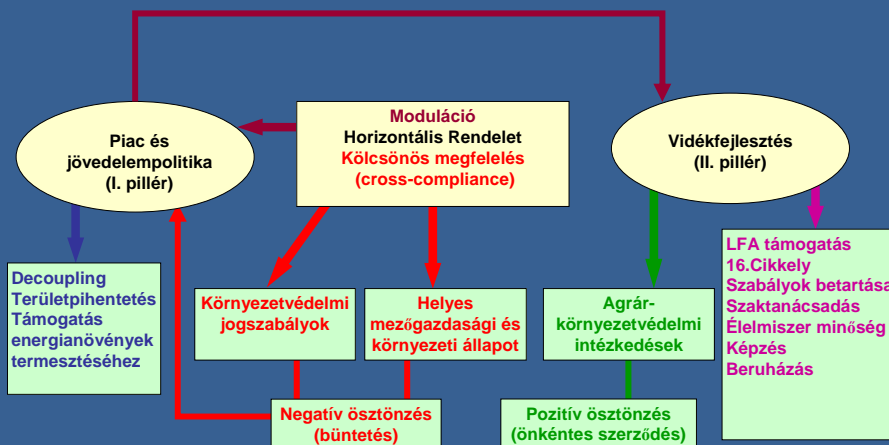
Piac és jövedelempolitika (I. pillér)

Moduláció
Horizontális Rendelet
Kölcsönös megfelelés (cross-compliance)

Vidékfejlesztés (II. pillér)

Decoupling
Területpihentetés
Támogatás energianövények termesztéséhez

Környezetvédelmi jogszabályok

Helyes mezőgazdasági és környezeti állapot

Agrár-környezetvédelmi intézkedések

LFA támogatás
16.Cikkely
Szabályok betartása
Szaktanácsadás
Élelmiszer minőség
Képzés
Beruházás

Negatív ösztönzés (büntetés)

Pozitív ösztönzés (önkéntes szerződés)